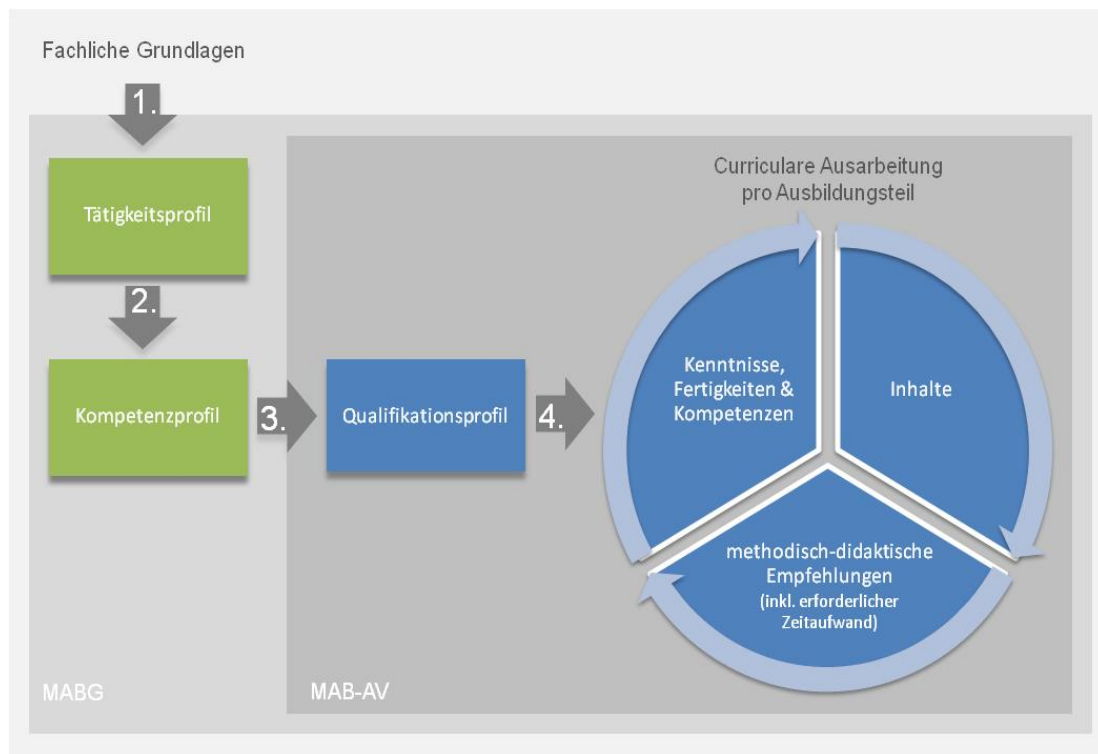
Fachliche Grundlagen

1.

Tätigkeitsprofil

2.

Kompetenzprofil

3.

Qualifikationsprofil

4.

Curriculare Ausarbeitung pro Ausbildungsteil

Kenntnisse, Fertigkeiten & Kompetenzen

Inhalte

methodisch-didaktische Empfehlungen (inkl. erforderlicher Zeitaufwand)

MABG

MAB-AV